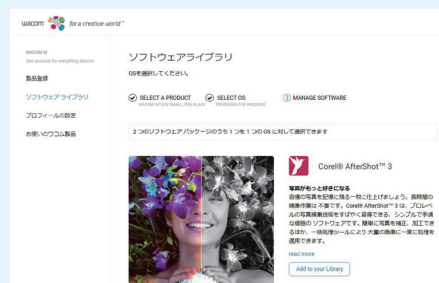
wacom for a creative world™

WACOM ID
One account for everything Wacom

製品登録

ソフトウェア ライブラリ

プロフィールの設定

お使いのワコム製品

ソフトウェアライブラリ

OSを選択してください。

SELECT A PRODUCT
WACOM INTUOS SMALL, PEN BLACK

SELECT OS
PROGRAMS FOR WINDOWS

3 MANAGE SOFTWARE

2 つのソフトウェアパッケージのうち 1 つを 1 つの OS に対して選択できます

Corel® AfterShot™ 3

写真がもっと好きになる
自慢の写真を記憶に残る一枚に仕上げましょう。長時間の編集作業は不要です。Corel® AfterShot™ 3 は、プロレベルの写真編集技術をすばやく習得でき、シンプルで手頃な価格のソフトウェアです。簡単に写真を補正、加工できるほか、一括処理ツールにより大量の画像に一度に処理を適用できます。

read more

Add to your Library